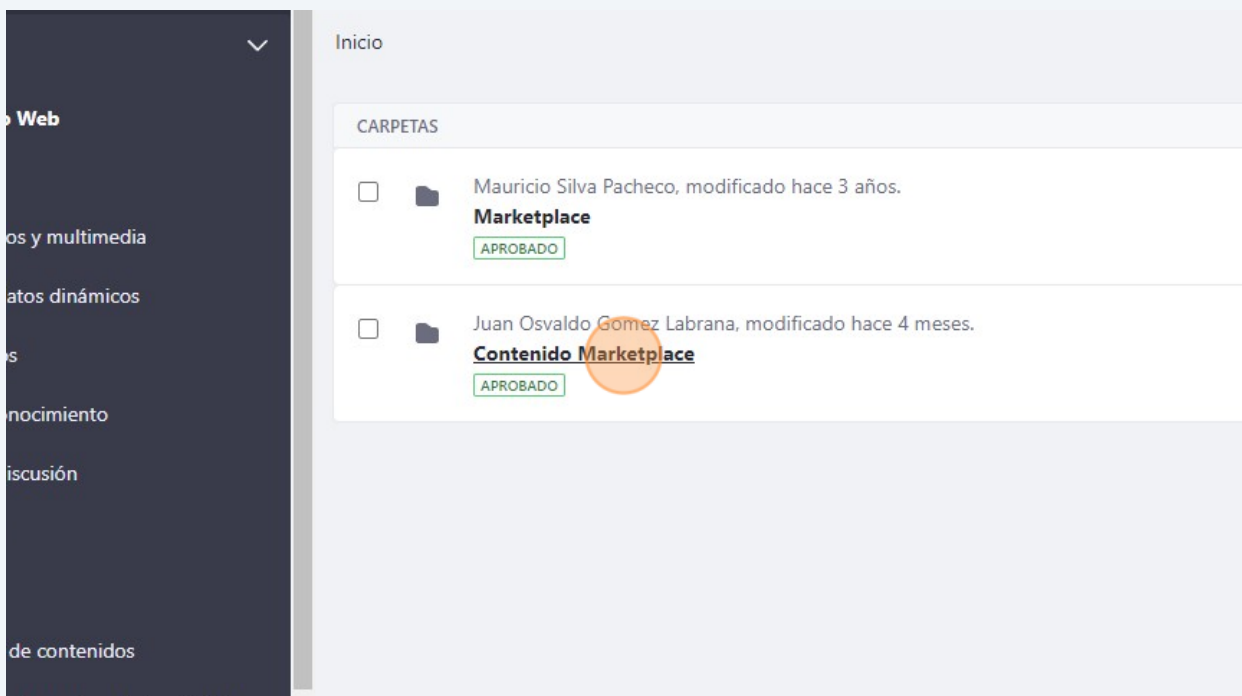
o Web

os y multimedia

atos dinámicos

s

onocimiento

iscusión

de contenidos

Inicio

CARPETAS

Mauricio Silva Pacheco, modificado hace 3 años.
Marketplace
APROBADO

Juan Osvaldo Gomez Labrana, modificado hace 4 meses.
Contenido Marketplace
APROBADO